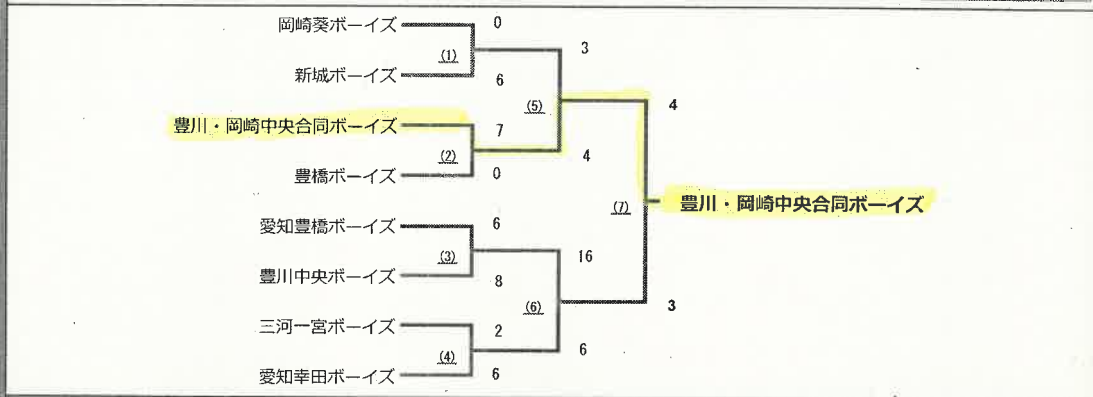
岡崎葵ボーイズ
0
(1)
新城ボーイズ
6
3
(5)
豊川・岡崎中央合同ボーイズ
7
(2)
豊橋ボーイズ
0
4
4
(7)
豊川・岡崎中央合同ボーイズ
愛知豊橋ボーイズ
6
(3)
豊川中央ボーイズ
8
16
(6)
三河一宮ボーイズ
2
(4)
愛知幸田ボーイズ
6
6
3